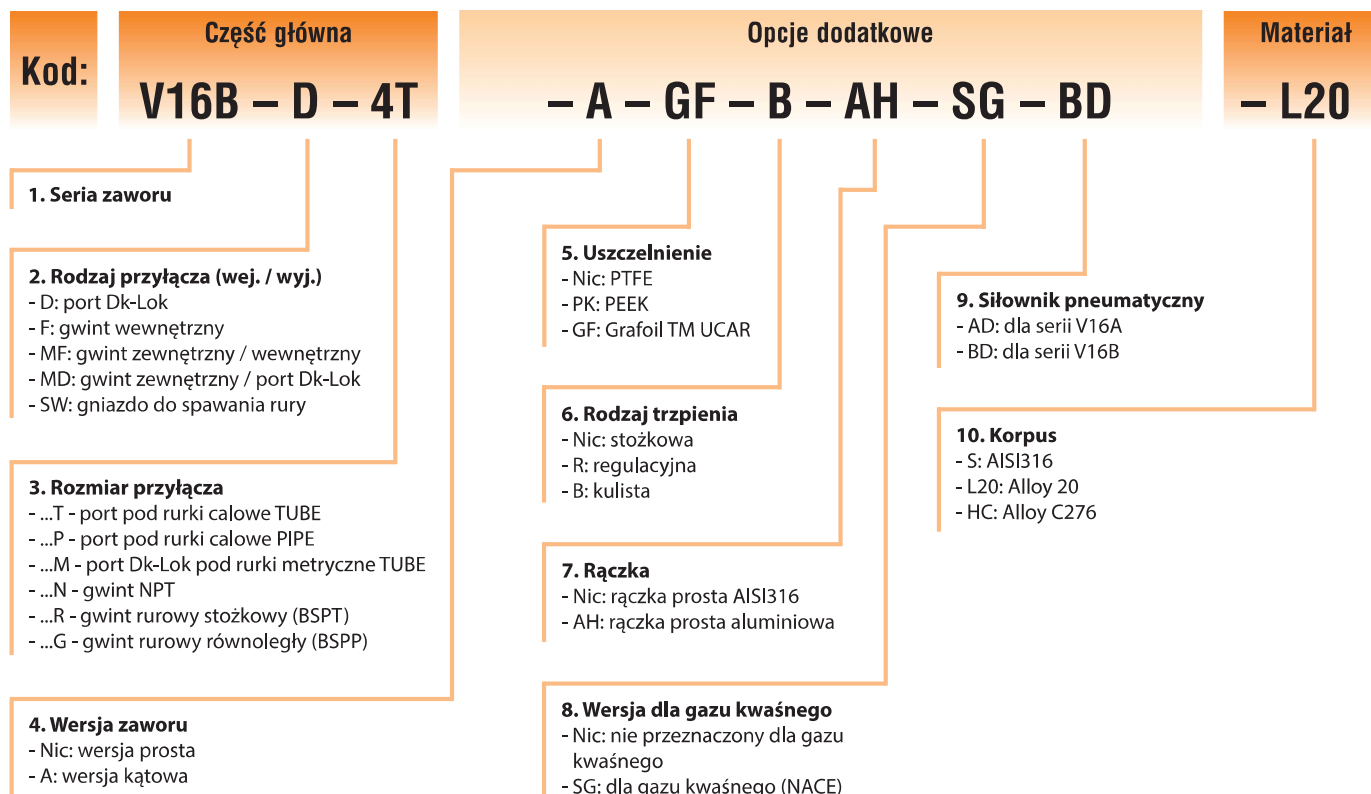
Kod:

Część główna

V16B – D – 4T

Opcje dodatkowe

– A – GF – B – AH – SG – BD

Materiał

– L20

1. Seria zaworu

2. Rodzaj przyłącza (wej. / wyj.)
- D: port Dk-Lok
- F: gwint wewnętrzny
- MF: gwint zewnętrzny / wewnętrzny
- MD: gwint zewnętrzny / port Dk-Lok
- SW: gniazdo do spawania rury

3. Rozmiar przyłącza
- ...T - port pod rurki calowe TUBE
- ...P - port pod rurki calowe PIPE
- ...M - port Dk-Lok pod rurki metryczne TUBE
- ...N - gwint NPT
- ...R - gwint rurowy stożkowy (BSPT)
- ...G - gwint rurowy równoległy (BSPP)

4. Wersja zaworu
- Nic: wersja prosta
- A: wersja kątowa

5. Uszczelnienie
- Nic: PTFE
- PK: PEEK
- GF: Grafoil TM UCAR

6. Rodzaj trzpienia
- Nic: stożkowa
- R: regulacyjna
- B: kulista

7. Rączka
- Nic: rączka prosta AISI316
- AH: rączka prosta aluminiowa

8. Wersja dla gazu kwaśnego
- Nic: nie przeznaczony dla gazu kwaśnego
- SG: dla gazu kwaśnego (NACE)

9. Siłownik pneumatyczny
- AD: dla serii V16A
- BD: dla serii V16B

10. Korpus
- S: AISI316
- L20: Alloy 20
- HC: Alloy C276